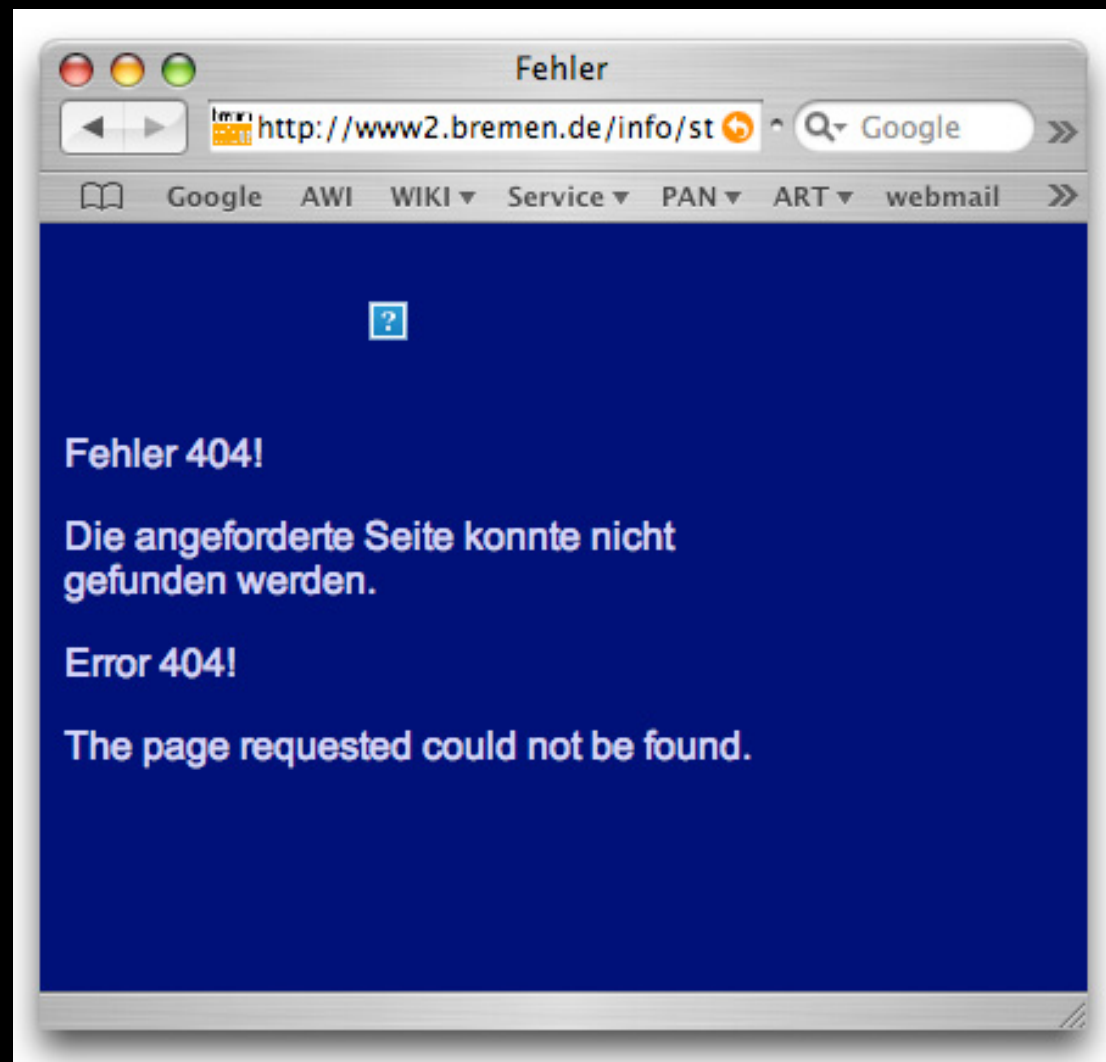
Fehler

http://www2.bremen.de/info/st

Google

Google AWI WIKI ▾ Service ▾ PAN ▾ ART ▾ webmail

?

Fehler 404!

Die angeforderte Seite konnte nicht gefunden werden.

Error 404!

The page requested could not be found.